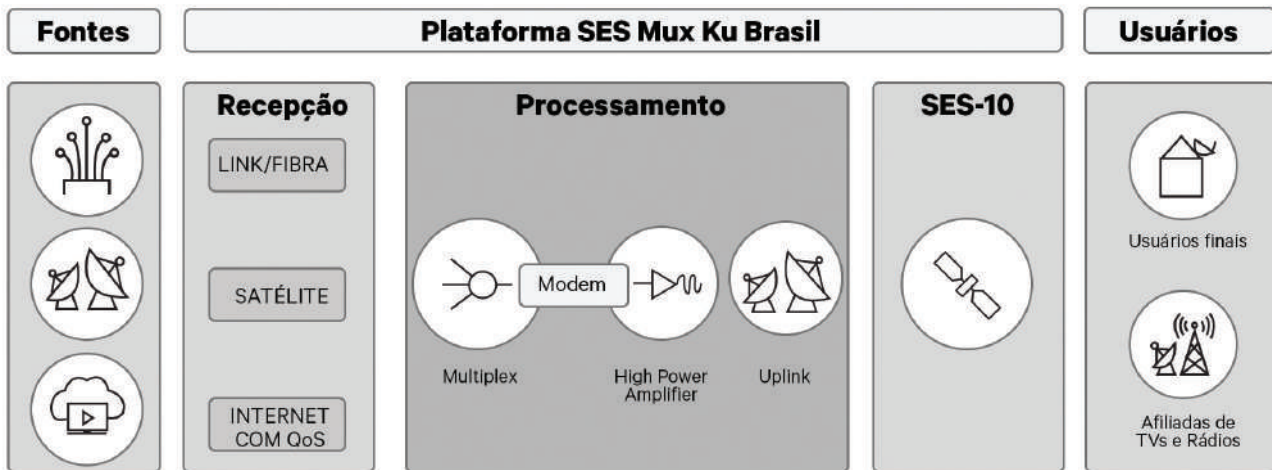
Fontes

Plataforma SES Mux Ku Brasil

Usuários

Recepção

LINK/FIBRA

SATÉLITE

INTERNET COM QoS

Processamento

Modem

Multiplex

High Power Amplifier

Uplink

SES-10

Usuários finais

Afiliadas de TVs e Rádios